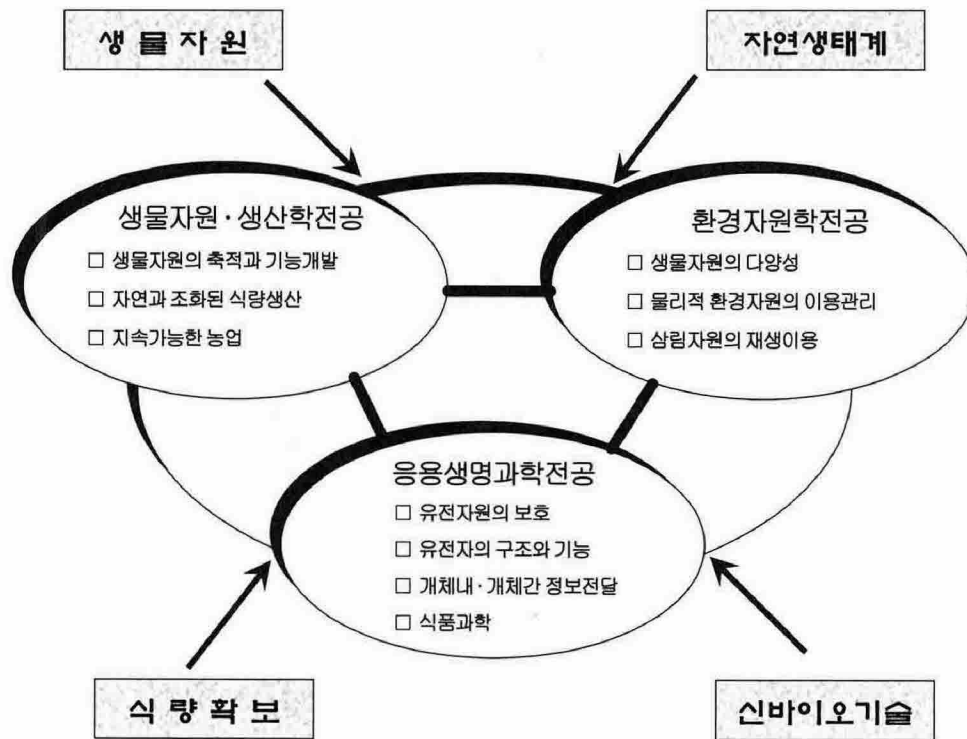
생 물 자 원

자연생태계

생물자원·생산학전공

□ 생물자원의 축적과 기능개발

□ 자연과 조화된 식량생산

□ 지속가능한 농업

환경자원학전공

□ 생물자원의 다양성

□ 물리적 환경자원의 이용관리

□ 삼림자원의 재생이용

응용생명과학전공

□ 유전자원의 보호

□ 유전자의 구조와 기능

□ 개체내·개체간 정보전달

□ 식품과학

식 량 확 보

신바이오기술